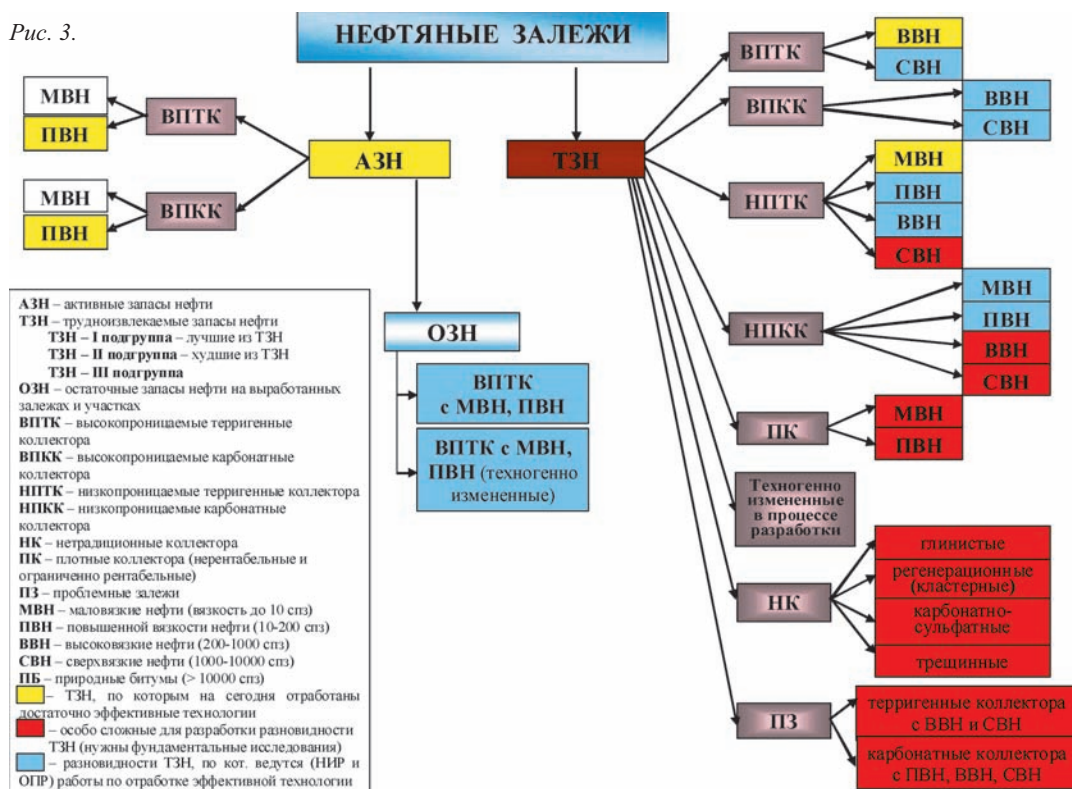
Рис. 3.

НЕФТЯНЫЕ ЗАЛЕЖИ

МВН
ПВН
ВПТК
АЗН
МВН
ПВН
ВПКК

ТЗН

ВПТК
ВВН
СВН
ВПКК
ВВН
СВН
НПТК
МВН
ПВН
ВВН
СВН
НПКК
МВН
ПВН
ВВН
СВН
ПК
МВН
ПВН
Техногенно измененные в процессе разработки
НК
глинистые
регенерационные (кластерные)
карбонатно-сульфатные
трещинные
ПЗ
терригенные коллектора с ВВН и СВН
карбонатные коллектора с ПВН, ВВН, СВН

ОЗН
ВПТК с МВН, ПВН
ВПТК с МВН, ПВН (техногенно измененные)

АЗН – активные запасы нефти
ТЗН – трудноизвлекаемые запасы нефти
ТЗН – I подгруппа – лучшие из ТЗН
ТЗН – II подгруппа – худшие из ТЗН
ТЗН – III подгруппа
ОЗН – остаточные запасы нефти на выработанных залежах и участках
ВПТК – высокопроницаемые терригенные коллектора
ВПКК – высокопроницаемые карбонатные коллектора
НПТК – низкопроницаемые терригенные коллектора
НПКК – низкопроницаемые карбонатные коллектора
НК – нетрадиционные коллектора
ПК – плотные коллектора (нерентабельные и ограниченно рентабельные)
ПЗ – проблемные залежи
МВН – маловязкие нефти (вязкость до 10 спз)
ПВН – повышенной вязкости нефти (10-200 спз)
ВВН – высоковязкие нефти (200-1000 спз)
СВН – сверхвязкие нефти (1000-10000 спз)
ПБ – природные битумы (> 10000 спз)
– ТЗН, по которым на сегодня отработаны достаточно эффективные технологии
– особо сложные для разработки разновидности ТЗН (нужны фундаментальные исследования)
– разновидности ТЗН, по кот. ведутся (НИР и ОПР) работы по отработке эффективной технологии